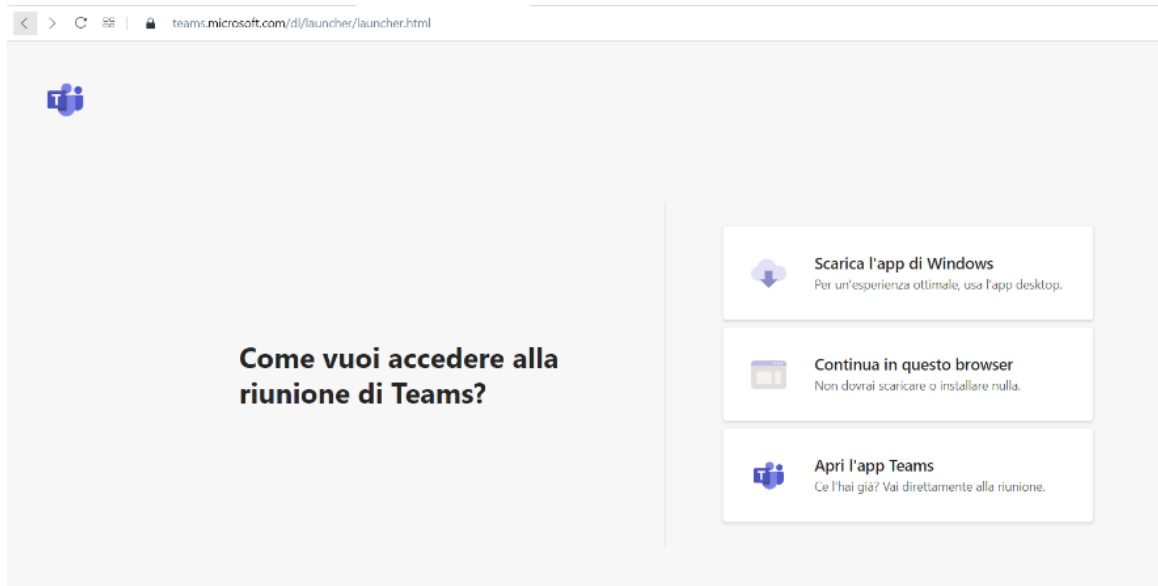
teams.microsoft.com/dl/launcher/launcher.html

Come vuoi accedere alla riunione di Teams?

Scarica l'app di Windows
Per un'esperienza ottimale, usa l'app desktop.

Continua in questo browser
Non dovrai scaricare o installare nulla.

Apri l'app Teams
Ce l'hai già? Vai direttamente alla riunione.